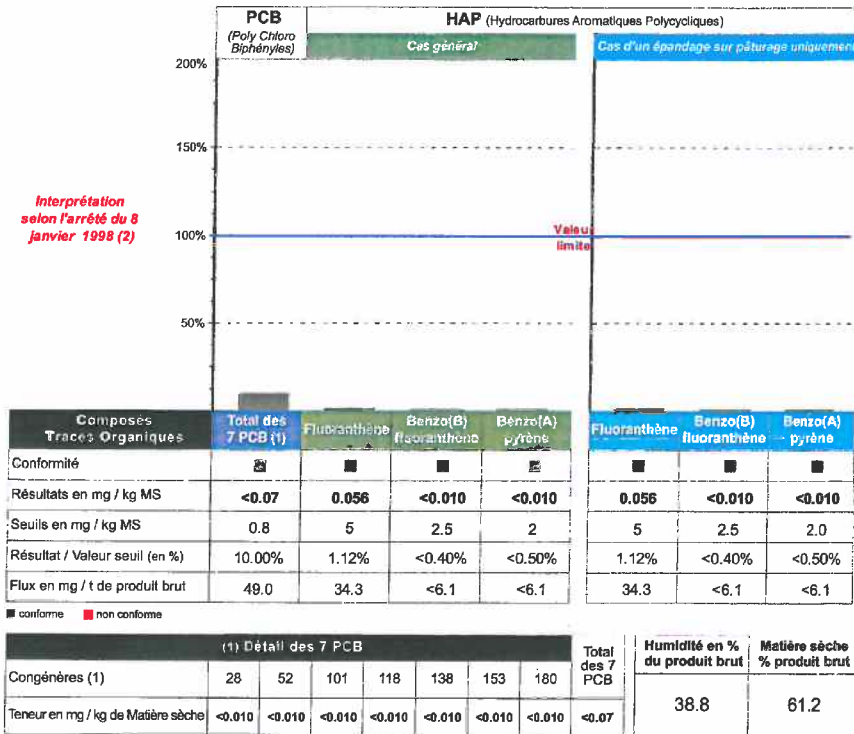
PCB (Poly Chloro Biphényles)

HAP (Hydrocarbures Aromatiques Polycycliques)

Cas général

Cas d'un épandage sur pâturage uniquement

200%

150%

Interprétation selon l'arrêté du 8 janvier 1998 (2)

100%

Valeur limite

50%

| Composés Traces Organiques | Total des 7 PCB (1) | Fluoranthène | Benzo(B) fluoranthène | Benzo(A) pyrène | Fluoranthène | Benzo(B) fluoranthène | Benzo(A) pyrène |
|---|---|---|---|---|---|---|---|
| Conformité | ■ | ■ | ■ | ■ | ■ | ■ | ■ |
| Résultats en mg / kg MS | <0.07 | 0.056 | <0.010 | <0.010 | 0.056 | <0.010 | <0.010 |
| Seuils en mg / kg MS | 0.8 | 5 | 2.5 | 2 | 5 | 2.5 | 2.0 |
| Résultat / Valeur seuil (en %) | 10.00% | 1.12% | <0.40% | <0.50% | 1.12% | <0.40% | <0.50% |
| Flux en mg / t de produit brut | 49.0 | 34.3 | <6.1 | <6.1 | 34.3 | <6.1 | <6.1 |

■ conforme ■ non conforme

| (1) Détail des 7 PCB | | | | | | | | Total des 7 PCB |
|---|---|---|---|---|---|---|---|---|
| Congénères (1) | 28 | 52 | 101 | 118 | 138 | 153 | 180 | |
| Teneur en mg / kg de Matière sèche | <0.010 | <0.010 | <0.010 | <0.010 | <0.010 | <0.010 | <0.010 | <0.07 |

| Humidité en % du produit brut | Matière sèche % produit brut |
|---|---|
| 38.8 | 61.2 |